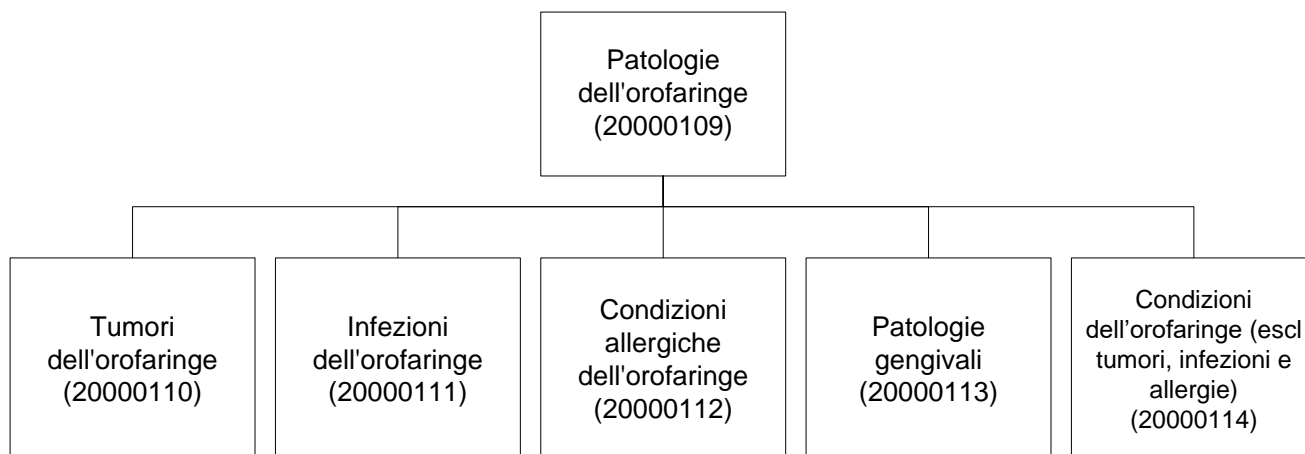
Patologie dell'orofaringe (20000109)

Tumori dell'orofaringe (20000110)

Infezioni dell'orofaringe (20000111)

Condizioni allergiche dell'orofaringe (20000112)

Patologie gengivali (20000113)

Condizioni dell’orofaringe (escl tumori, infezioni e allergie) (20000114)